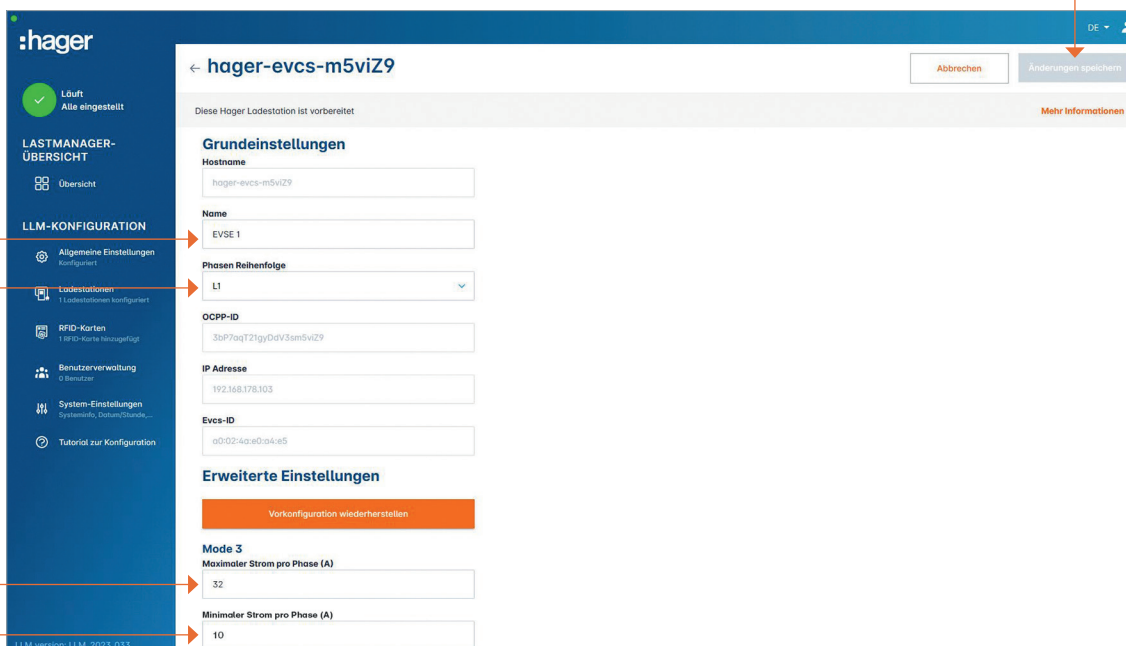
:hager

Läuft
Alle eingestellt

LASTMANAGER-ÜBERSICHT

Übersicht

LLM-KONFIGURATION

Allgemeine Einstellungen
Konfiguriert

Ladestationen
1 Ladestationen konfiguriert

RFID-Karten
1 RFID-Karte hinzugefügt

Benutzerverwaltung
0 Benutzer

System-Einstellungen
Systeminfo, Datum/Stunde,...

Tutorial zur Konfiguration

LLM version: LLM_2023_033

DE

← hager-evcs-m5viZ9

Abbrechen

Änderungen speichern

Diese Hager Ladestation ist vorbereitet

Mehr Informationen

Grundeinstellungen

Hostname
hager-evcs-m5viZ9

Name
EVSE 1

Phasen Reihenfolge
L1

OCPP-ID
3bP7aqT21gyDdV3sm5viZ9

IP Adresse
192.168.178.103

Evcs-ID
a0:02:4a:e0:a4:e5

Erweiterte Einstellungen

Vorkonfiguration wiederherstellen

Mode 3
Maximaler Strom pro Phase (A)
32

Minimaler Strom pro Phase (A)
10